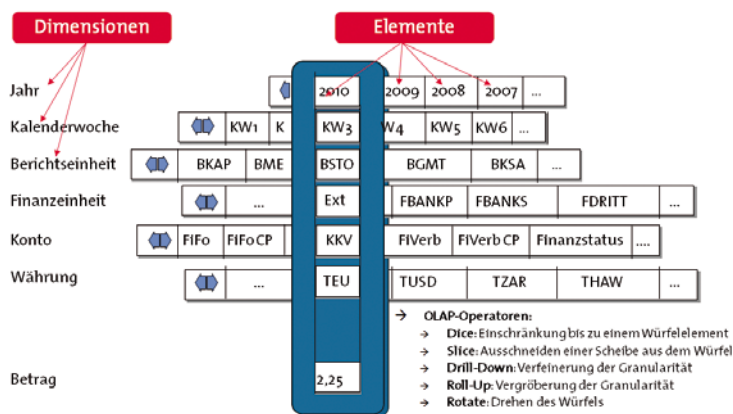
Dimensionen

Elemente

Jahr | 2010 | 2009 | 2008 | 2007 | ...

Kalenderwoche | KW1 | K | KW3 | W4 | KW5 | KW6 | ...

Berichtseinheit | BKAP | BME | BSTO | BGMT | BKSA | ...

Finanzeinheit | ... | Ext | FBANKP | FBANKS | FDRITT | ...

Konto | FiFo | FiFo CP | KKV | FiVerb | FiVerb CP | Finanzstatus | ....

Währung | ... | TEU | TUSD | TZAR | THAW | ...

Betrag | 2,25

→ OLAP-Operatoren:
→ Dice: Einschränkung bis zu einem Würfelelement
→ Slice: Ausschneiden einer Scheibe aus dem Würfel
→ Drill-Down: Verfeinerung der Granularität
→ Roll-Up: Vergröberung der Granularität
→ Rotate: Drehen des Würfels